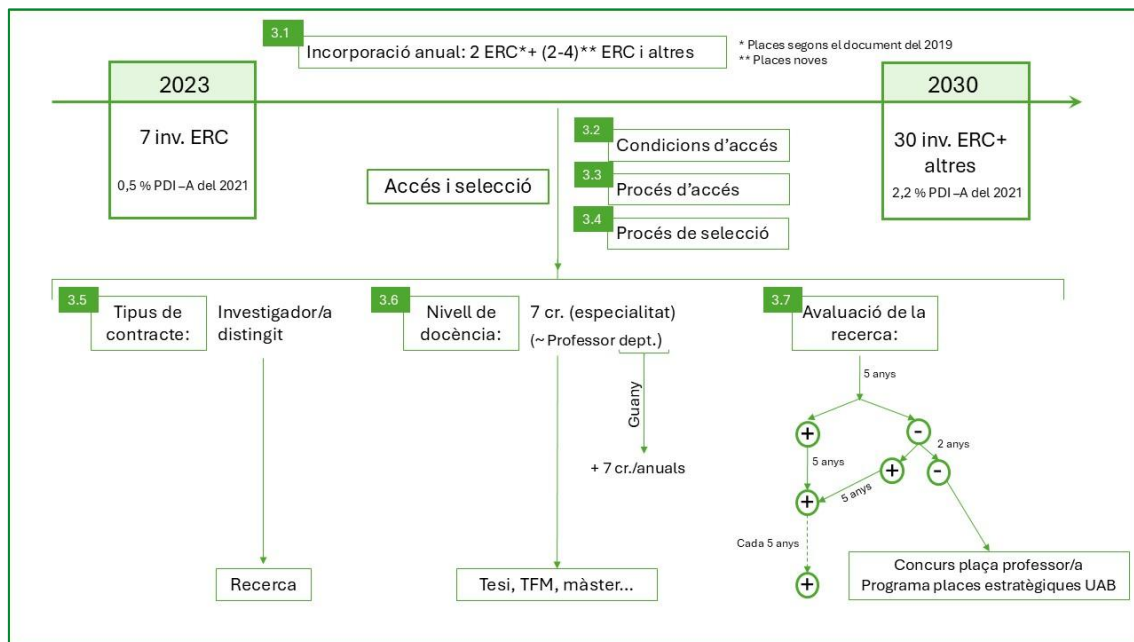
3.1
Incorporació anual: 2 ERC*+ (2-4)** ERC i altres

* Places segons el document del 2019
** Places noves

2023

7 inv. ERC

0,5 % PDI –A del 2021

2030

30 inv. ERC+ altres

2,2 % PDI –A del 2021

Accés i selecció

3.2
Condicions d'accés

3.3
Procés d'accés

3.4
Procés de selecció

3.5
Tipus de contracte:

Investigador/a distingit

Recerca

3.6
Nivell de docència:

7 cr. (especialitat)

(~ Professor dept.)

Guany

+ 7 cr./anuals

Tesi, TFM, màster...

3.7
Avaluació de la recerca:

5 anys

+

-

2 anys

5 anys

+

-

+

5 anys

Cada 5 anys

+

Concurs plaça professor/a
Programa places estratègiques UAB